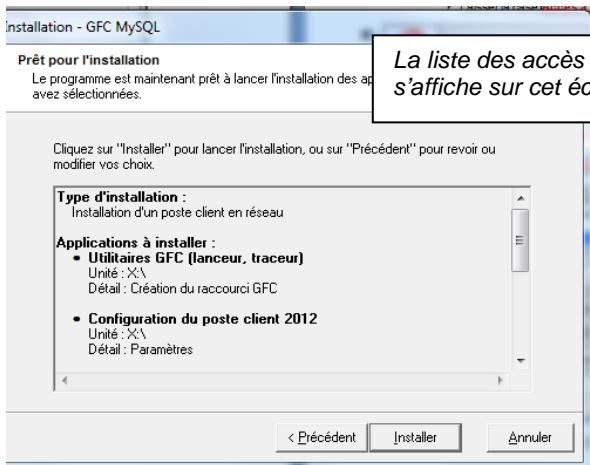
nstallation - GFC MySQL

Prêt pour l'installation
Le programme est maintenant prêt à lancer l'installation des ap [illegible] avez sélectionnées.

La liste des accès s'affiche sur cet éc

Cliquez sur "Installer" pour lancer l'installation, ou sur "Précédent" pour revoir ou modifier vos choix.

Type d'installation :
Installation d'un poste client en réseau

Applications à installer :
• Utilitaires GFC (lanceur, traceur)
Unité : X:\
Détail : Création du raccourci GFC

• Configuration du poste client 2012
Unité : X:\
Détail : Paramètres

< Précédent | Installer | Annuler